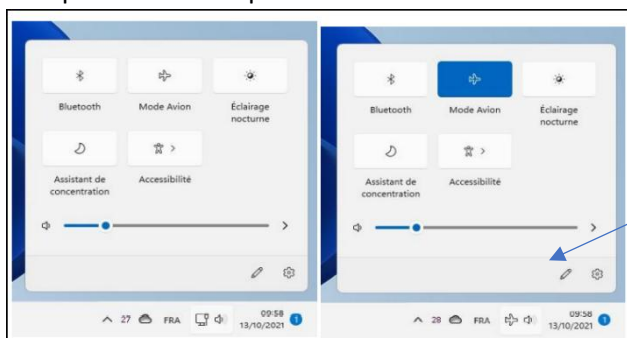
Bluetooth

Mode Avion

Éclairage nocturne

Assistant de concentration

Accessibilité

27 FRA 09:58 13/10/2021 1

Bluetooth

Mode Avion

Éclairage nocturne

Assistant de concentration

Accessibilité

28 FRA 09:58 13/10/2021 1